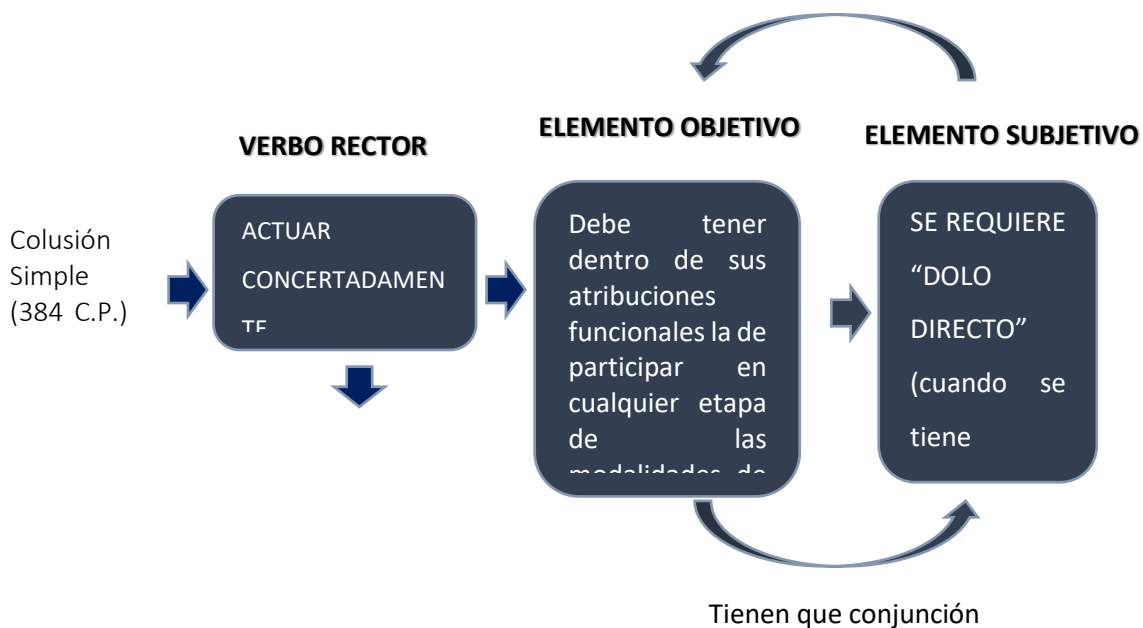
VERBO RECTOR

ELEMENTO OBJETIVO

ELEMENTO SUBJETIVO

Colusión Simple (384 C.P.)

ACTUAR CONCERTADAMEN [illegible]

Debe tener dentro de sus atribuciones funcionales la de participar en cualquier etapa de las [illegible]

SE REQUIERE "DOLO DIRECTO" (cuando se tiene

Tienen que conjunción